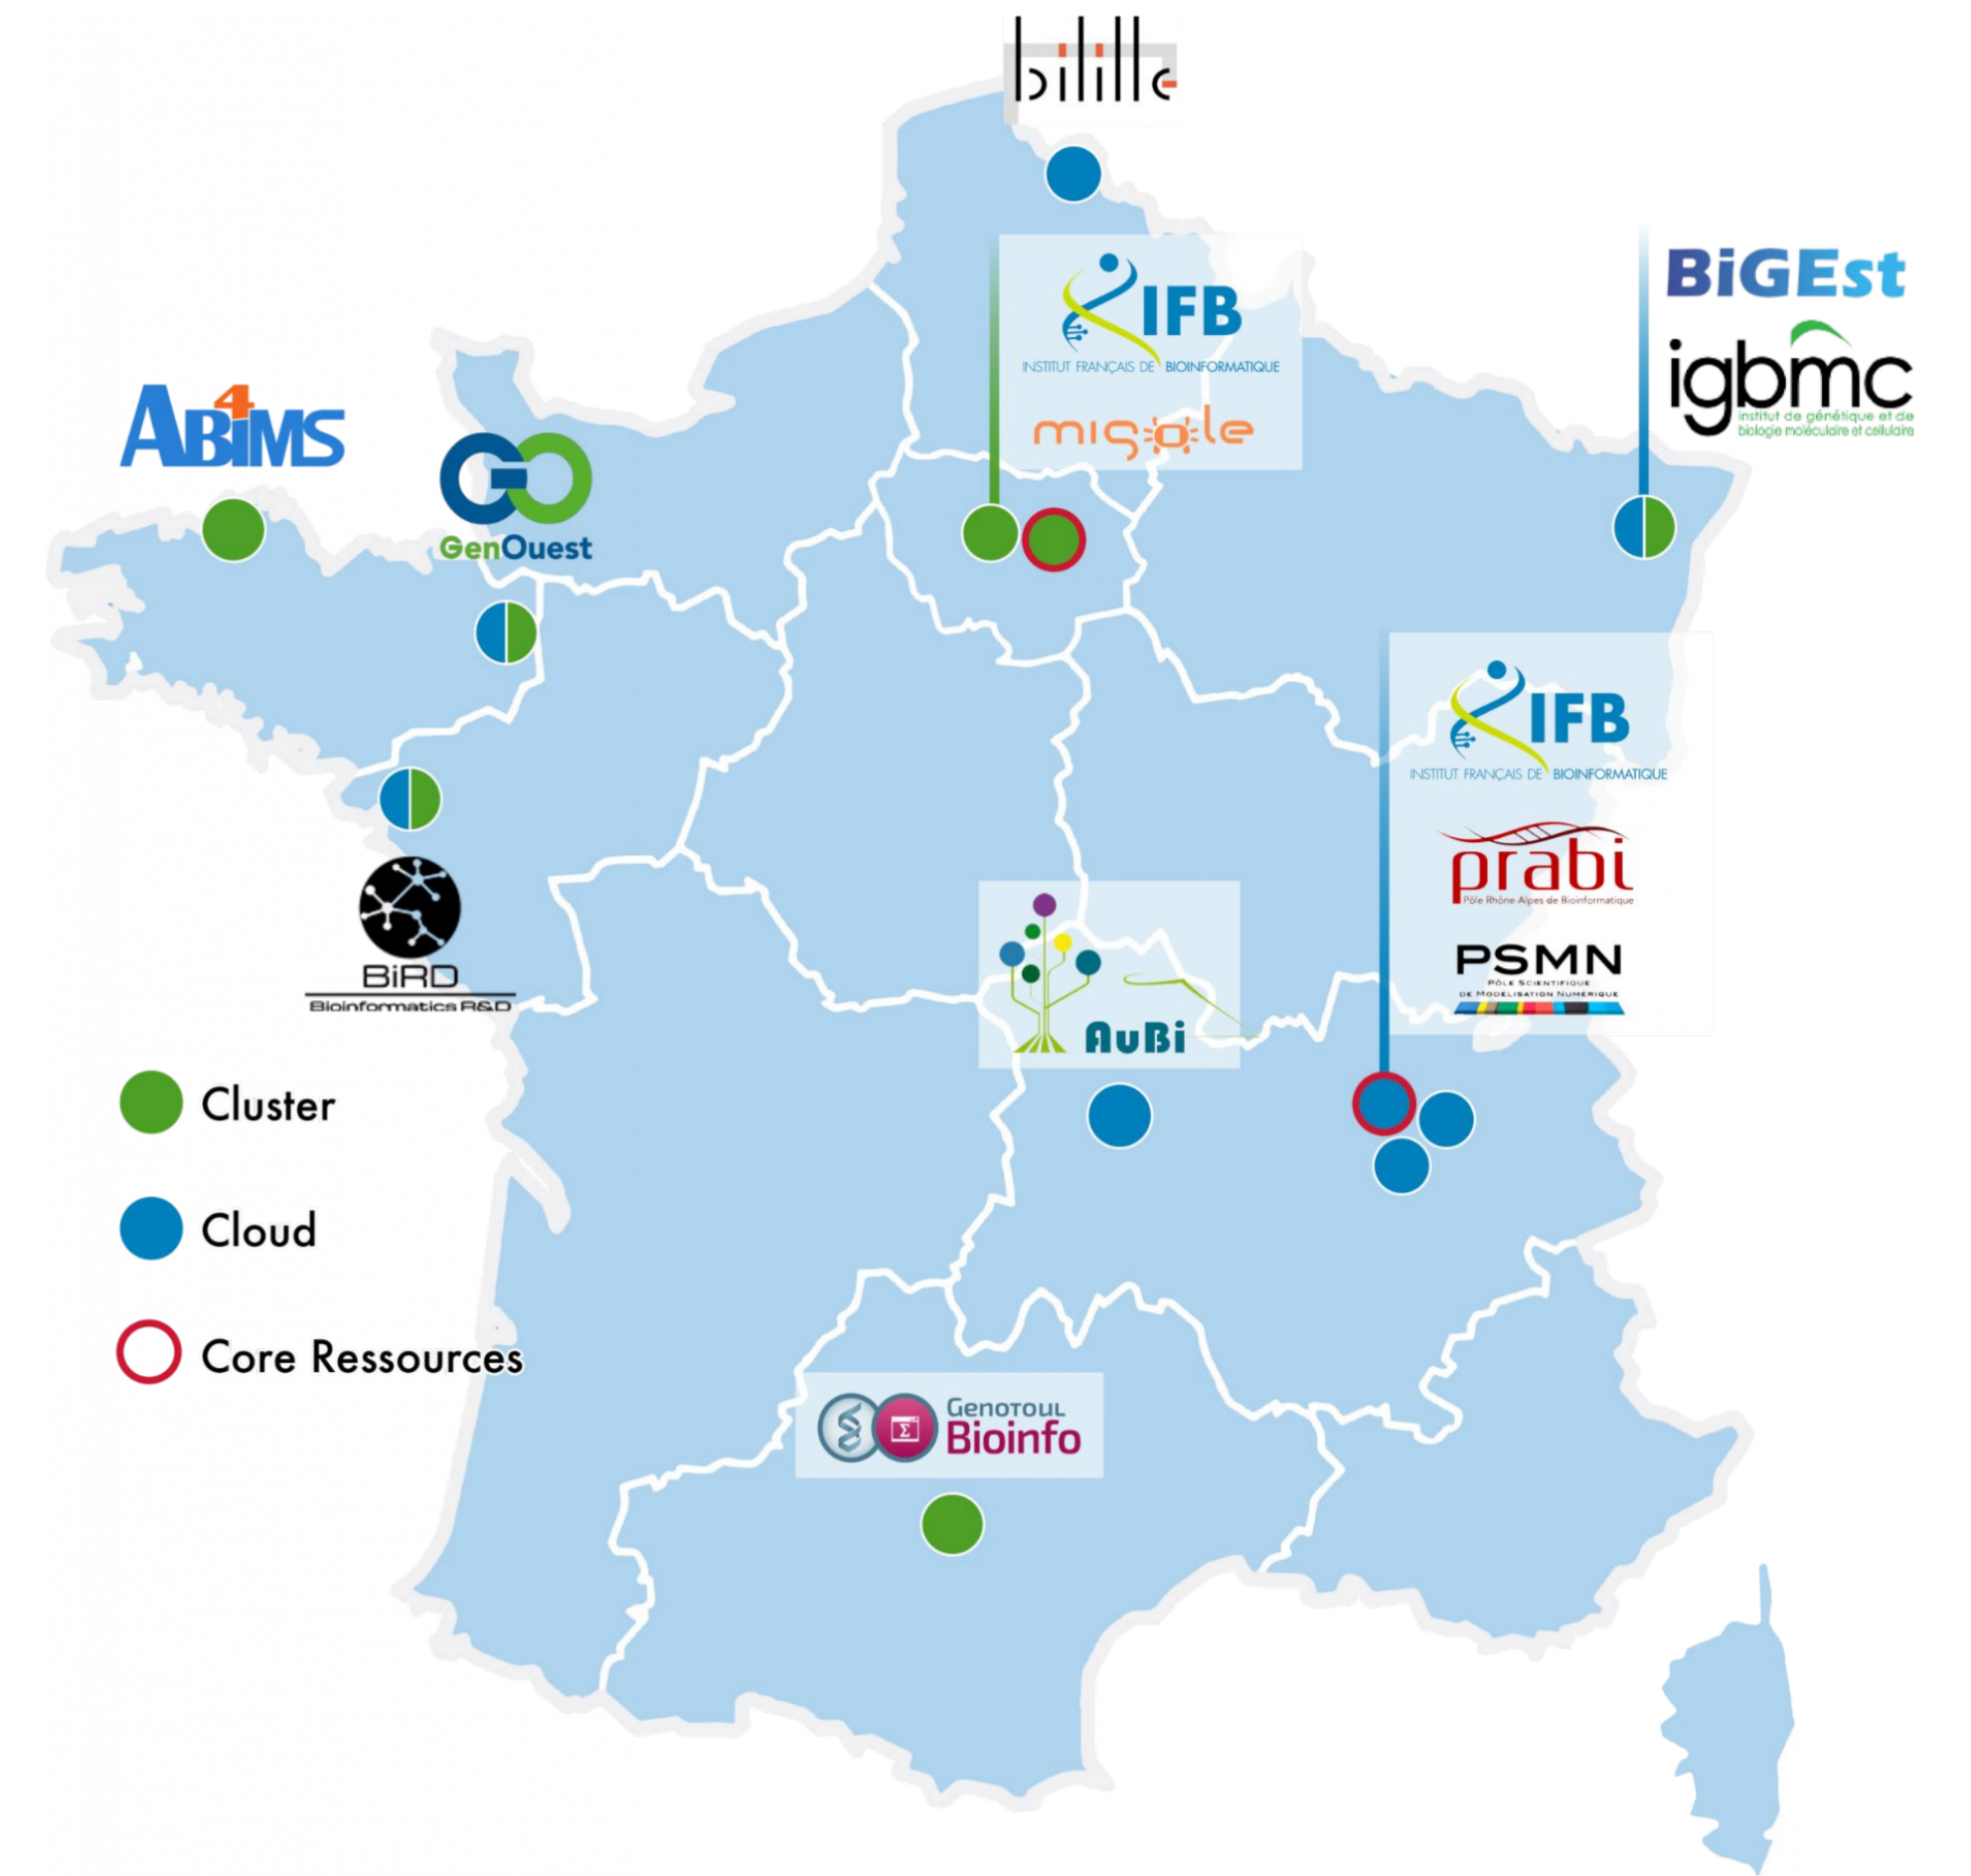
bilille

IFB
INSTITUT FRANÇAIS DE BIOINFORMATIQUE
migale

BiGEst
igbmc
institut de génétique et de biologie moléculaire et cellulaire

ABiMS
4

GenOuest

IFB
INSTITUT FRANÇAIS DE BIOINFORMATIQUE
prabi
Pôle Rhône-Alpes de Bioinformatique
PSMN
PÔLE SCIENTIFIQUE DE MODÉLISATION NUMÉRIQUE

BiRD
Bioinformatics R&D

AuBi

Cluster
Cloud
Core Ressources

Genotoul
Bioinfo